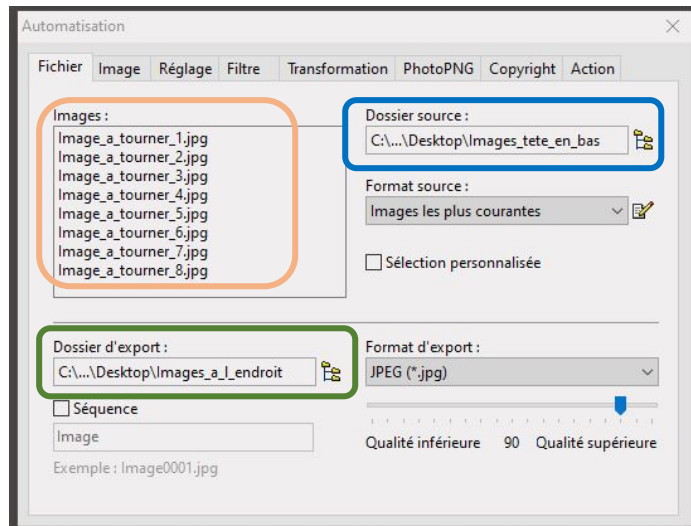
Automatisation

Fichier | Image | Réglage | Filtre | Transformation | PhotoPNG | Copyright | Action

Images :
Image_a_tourner_1.jpg
Image_a_tourner_2.jpg
Image_a_tourner_3.jpg
Image_a_tourner_4.jpg
Image_a_tourner_5.jpg
Image_a_tourner_6.jpg
Image_a_tourner_7.jpg
Image_a_tourner_8.jpg

Dossier source :
C:\...\Desktop\Images_tete_en_bas

Format source :
Images les plus courantes

Sélection personnalisée

Dossier d'export :
C:\...\Desktop\Images_a_l_endroit

Format d'export :
JPEG (*.jpg)

Séquence
Image
Exemple : Image0001.jpg

Qualité inférieure 90 Qualité supérieure